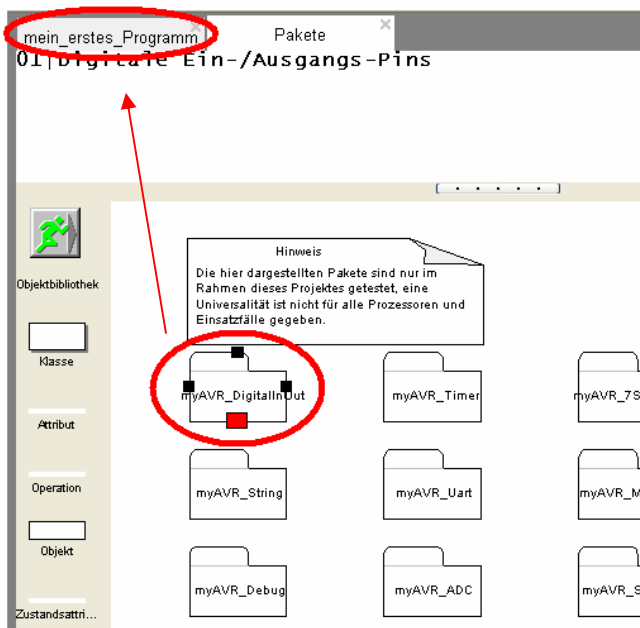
mein_erstes_Programm | Pakete ×

01|Digitale Ein-/Ausgangs-Pins

Objektbibliothek

Klasse

Attribut

Operation

Objekt

Zustandsattri...

Hinweis
Die hier dargestellten Pakete sind nur im Rahmen dieses Projektes getestet, eine Universalität ist nicht für alle Prozessoren und Einsatzfälle gegeben.

myAVR_DigitalInOut

myAVR_Timer

myAVR_7S

myAVR_String

myAVR_Uart

myAVR_M

myAVR_Debug

myAVR_ADC

myAVR_S